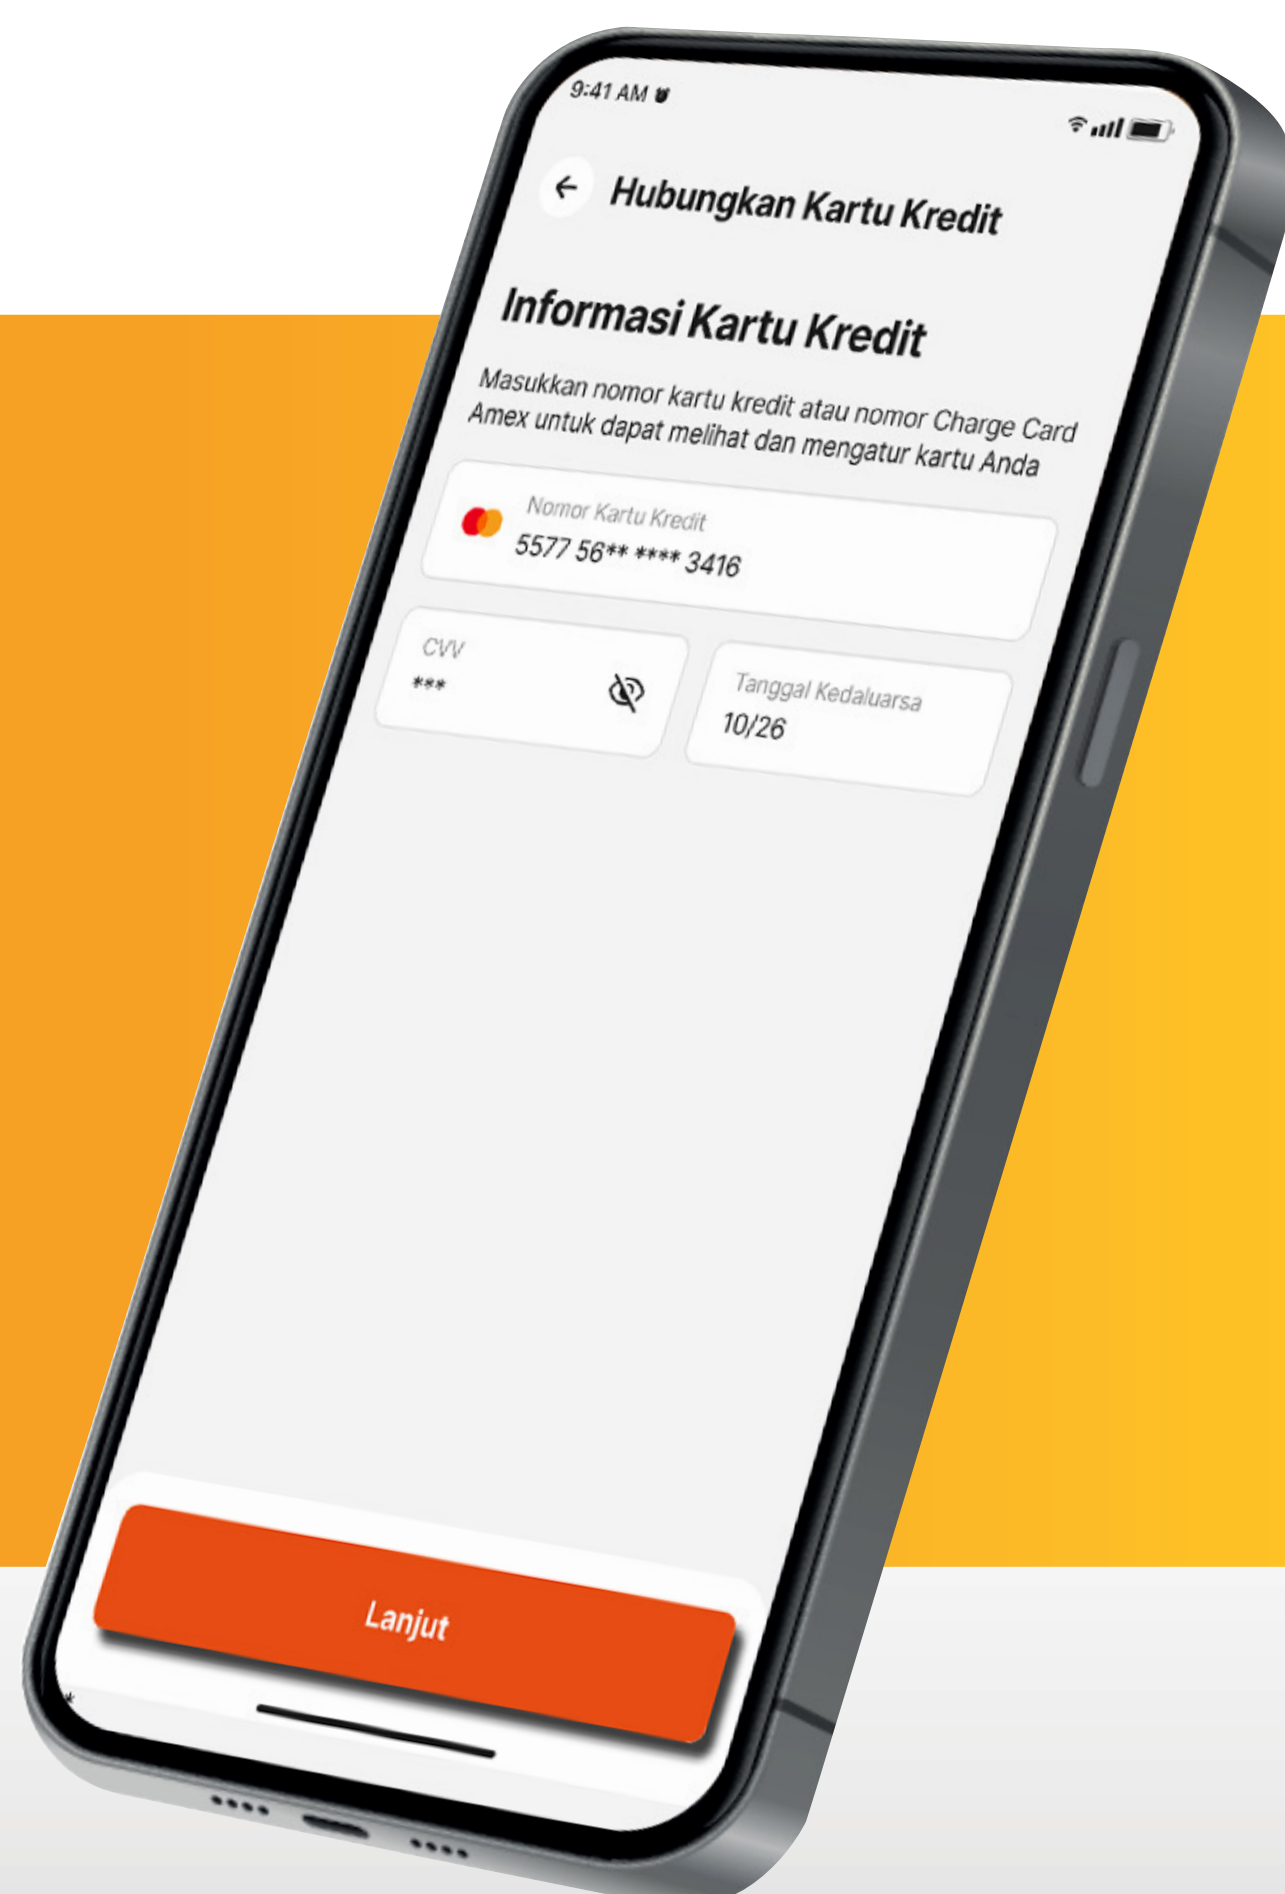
9:41 AM

Hubungkan Kartu Kredit

Informasi Kartu Kredit

Masukkan nomor kartu kredit atau nomor Charge Card Amex untuk dapat melihat dan mengatur kartu Anda

Nomor Kartu Kredit
5577 56** **** 3416

CVV
***

Tanggal Kedaluarsa
10/26

Lanjut